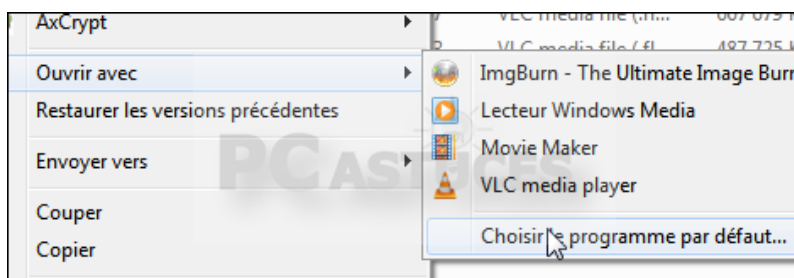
AxCrypt
Ouvrir avec
Restaurer les versions précédentes
Envoyer vers
Couper
Copier

VLC media file (.m... 667 679 K
VLC media file (.fl... 487 725 K

ImgBurn - The Ultimate Image Burn
Lecteur Windows Media
Movie Maker
VLC media player
Choisir le programme par défaut...

PC ASTUCES